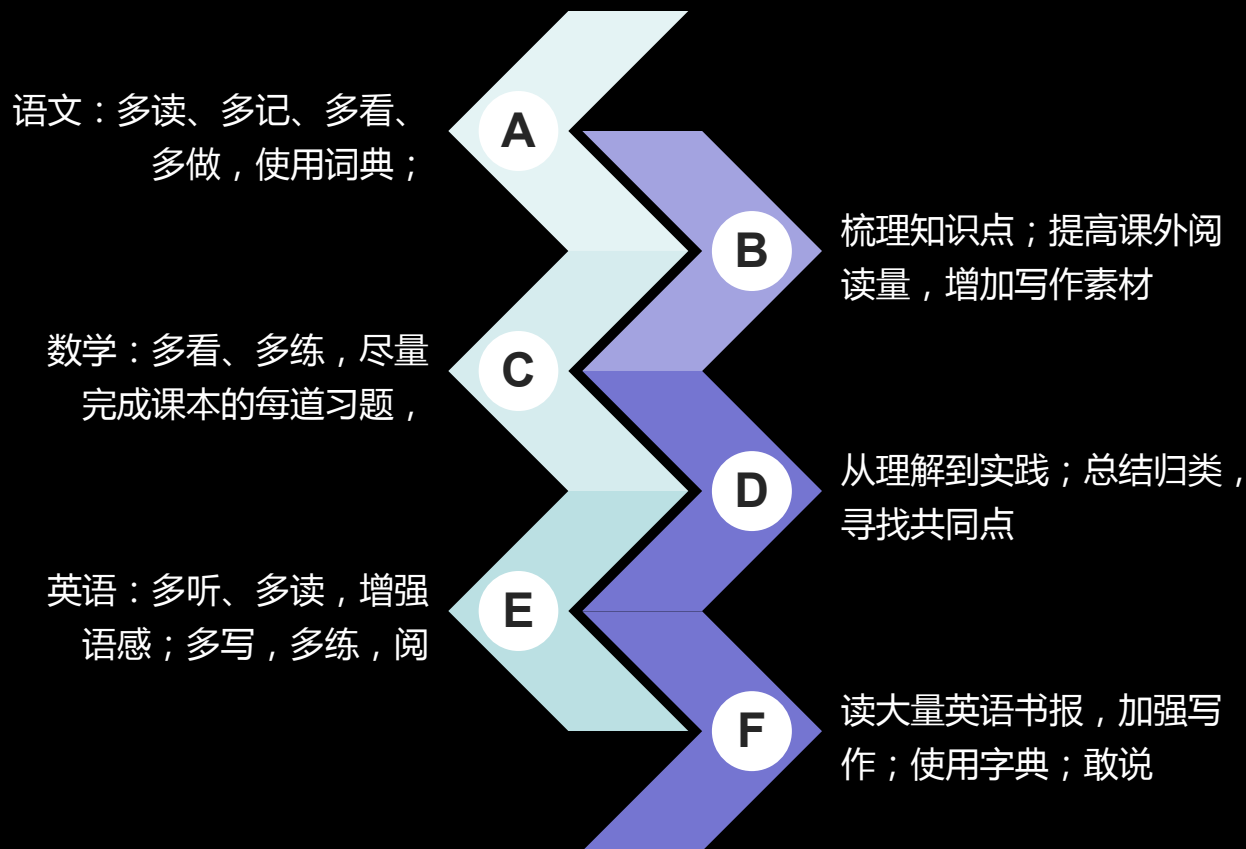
语文：多读、多记、多看、多做，使用词典；

A

B

梳理知识点；提高课外阅读量，增加写作素材

数学：多看、多练，尽量完成课本的每道习题，

C

D

从理解到实践；总结归类，寻找共同点

英语：多听、多读，增强语感；多写，多练，阅

E

F

读大量英语书报，加强写作；使用字典；敢说